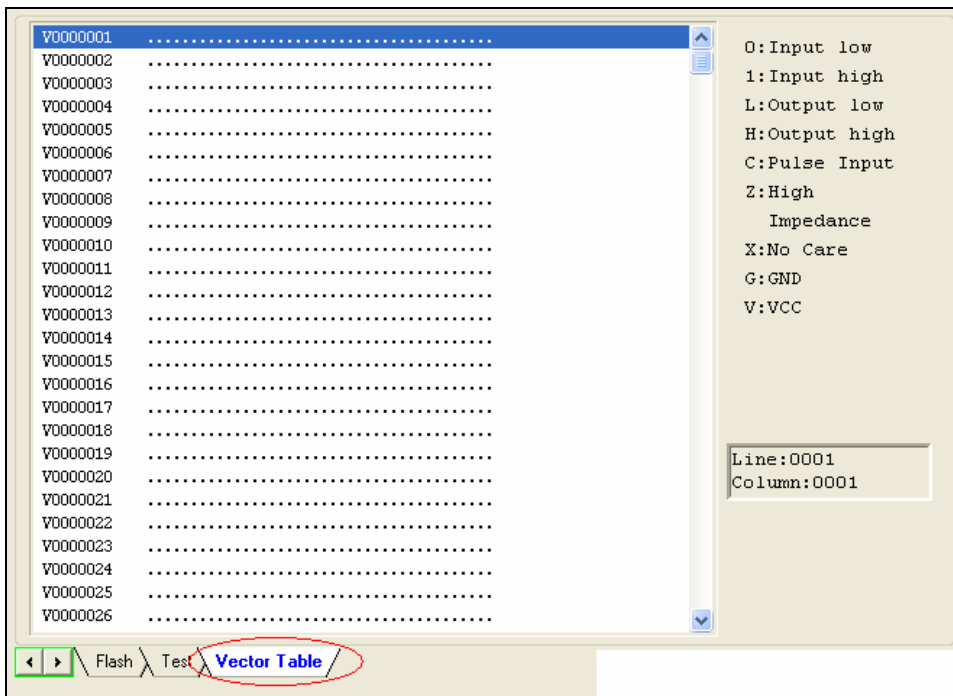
V0000001 ........................................
V0000002 ........................................
V0000003 ........................................
V0000004 ........................................
V0000005 ........................................
V0000006 ........................................
V0000007 ........................................
V0000008 ........................................
V0000009 ........................................
V0000010 ........................................
V0000011 ........................................
V0000012 ........................................
V0000013 ........................................
V0000014 ........................................
V0000015 ........................................
V0000016 ........................................
V0000017 ........................................
V0000018 ........................................
V0000019 ........................................
V0000020 ........................................
V0000021 ........................................
V0000022 ........................................
V0000023 ........................................
V0000024 ........................................
V0000025 ........................................
V0000026 ........................................

0:Input low
1:Input high
L:Output low
H:Output high
C:Pulse Input
Z:High Impedance
X:No Care
G:GND
V:VCC

Line:0001
Column:0001

Flash Test Vector Table